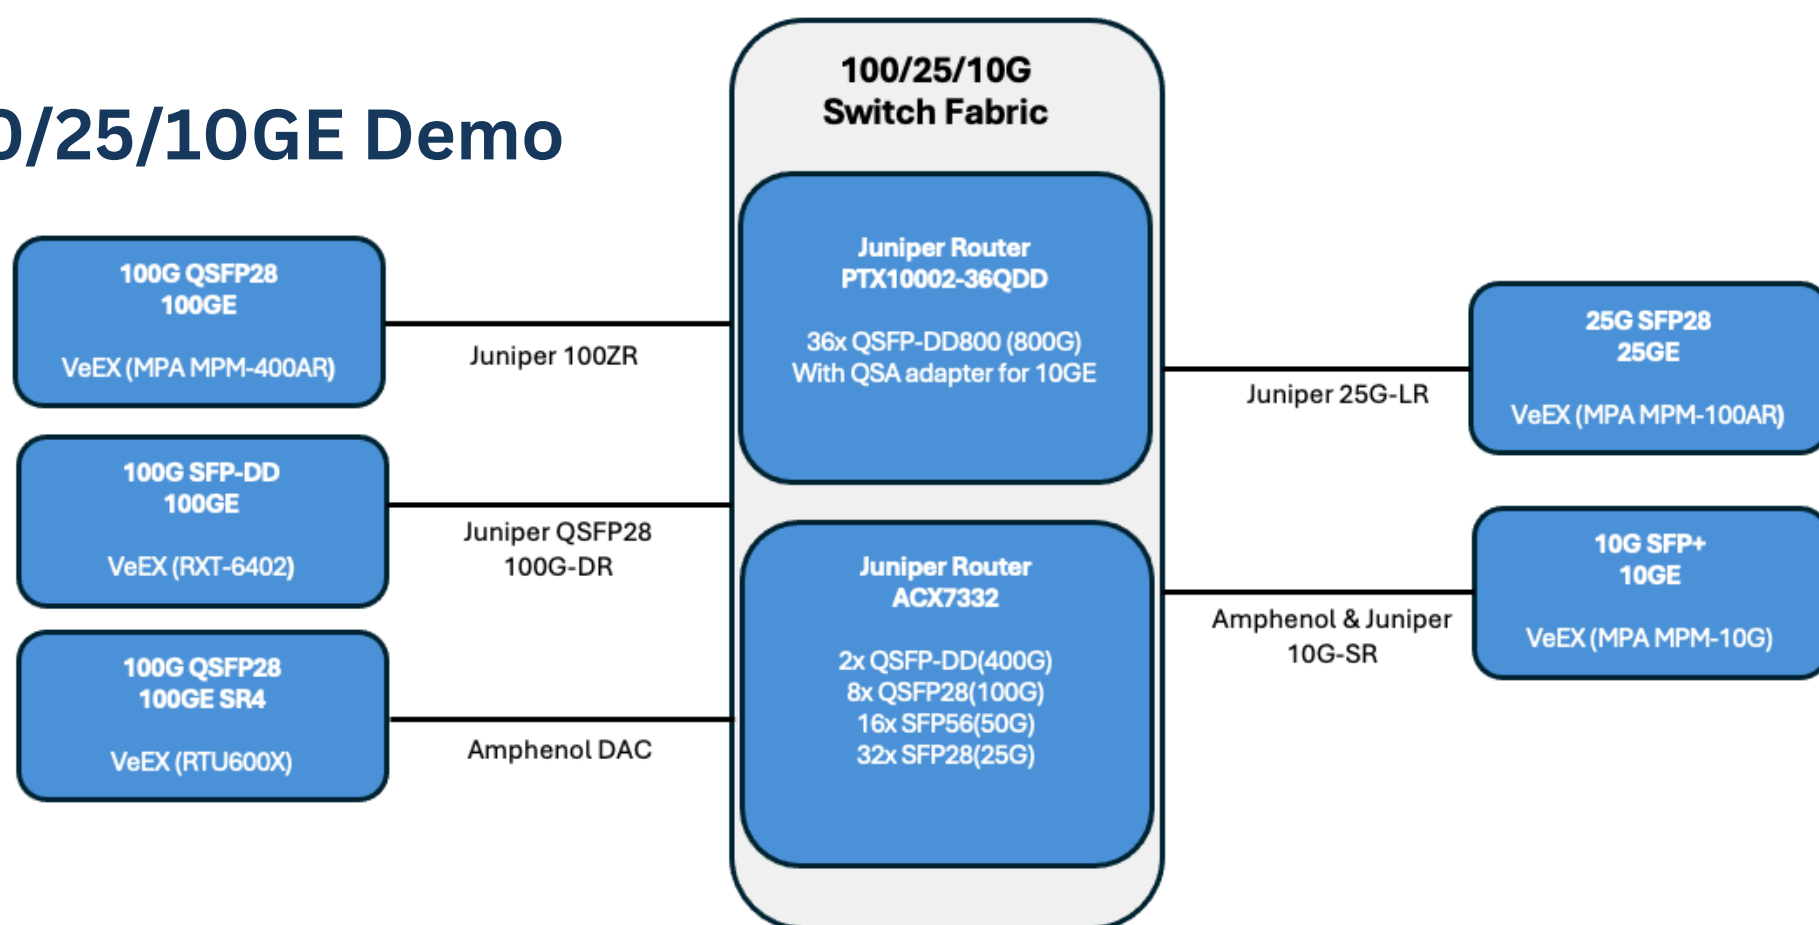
0/25/10GE Demo

100/25/10G
Switch Fabric

100G QSFP28
100GE

VeEX (MPA MPM-400AR)

Juniper 100ZR

Juniper Router
PTX10002-36QDD

36x QSFP-DD800 (800G)
With QSA adapter for 10GE

Juniper 25G-LR

25G SFP28
25GE

VeEX (MPA MPM-100AR)

100G SFP-DD
100GE

VeEX (RXT-6402)

Juniper QSFP28
100G-DR

Juniper Router
ACX7332

2x QSFP-DD(400G)
8x QSFP28(100G)
16x SFP56(50G)
32x SFP28(25G)

Amphenol & Juniper
10G-SR

10G SFP+
10GE

VeEX (MPA MPM-10G)

100G QSFP28
100GE SR4

VeEX (RTU600X)

Amphenol DAC